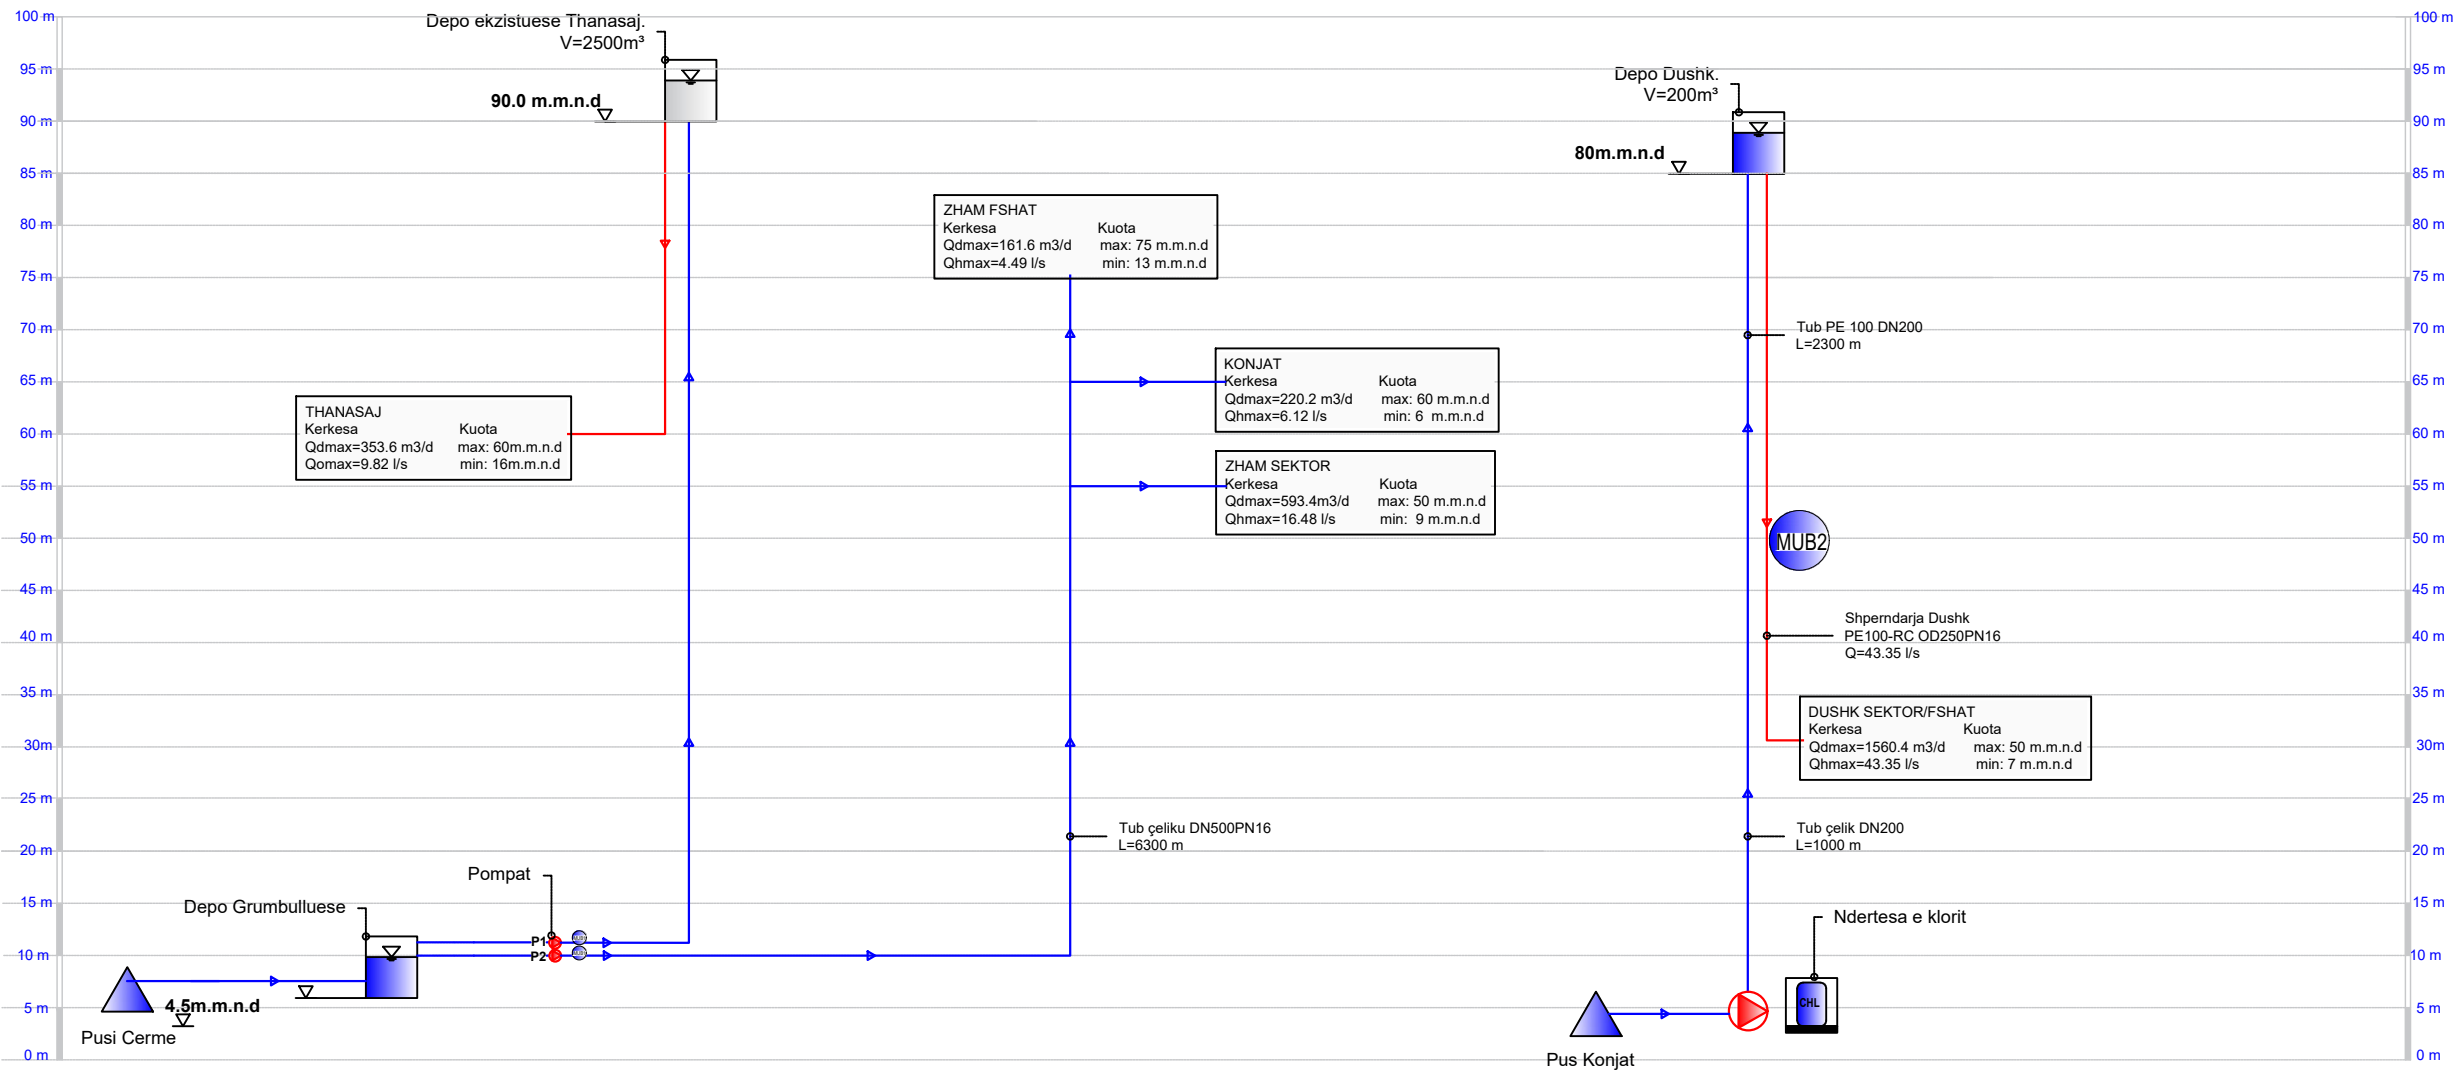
100 m
95 m
90 m
85 m
80 m
75 m
70 m
65 m
60 m
55 m
50 m
45 m
40 m
35 m
30m
25 m
20 m
15 m
10 m
5 m
0 m

Depo ekzistuese Thanasaj.
V=2500m³

90.0 m.m.n.d

Depo Dushk.
V=200m³

80m.m.n.d

ZHAM FSHAT
Kerkesa
Qdmax=161.6 m3/d
Qhmax=4.49 l/s
Kuota
max: 75 m.m.n.d
min: 13 m.m.n.d

Tub PE 100 DN200
L=2300 m

KONJAT
Kerkesa
Qdmax=220.2 m3/d
Qhmax=6.12 l/s
Kuota
max: 60 m.m.n.d
min: 6 m.m.n.d

THANASAJ
Kerkesa
Qdmax=353.6 m3/d
Qomax=9.82 l/s
Kuota
max: 60m.m.n.d
min: 16m.m.n.d

ZHAM SEKTOR
Kerkesa
Qdmax=593.4m3/d
Qhmax=16.48 l/s
Kuota
max: 50 m.m.n.d
min: 9 m.m.n.d

MUB2

Shperndarja Dushk
PE100-RC OD250PN16
Q=43.35 l/s

DUSHK SEKTOR/FSHAT
Kerkesa
Qdmax=1560.4 m3/d
Qhmax=43.35 l/s
Kuota
max: 50 m.m.n.d
min: 7 m.m.n.d

Tub çeliku DN500PN16
L=6300 m

Tub çelik DN200
L=1000 m

Pompat

Depo Grumbulluese

P1
P2

Ndertesa e klorit

CHL

4.5m.m.n.d

Pusi Cerme

Pus Konjat

100 m
95 m
90 m
85 m
80 m
75 m
70 m
65 m
60 m
55 m
50 m
45 m
40 m
35 m
30m
25 m
20 m
15 m
10 m
5 m
0 m